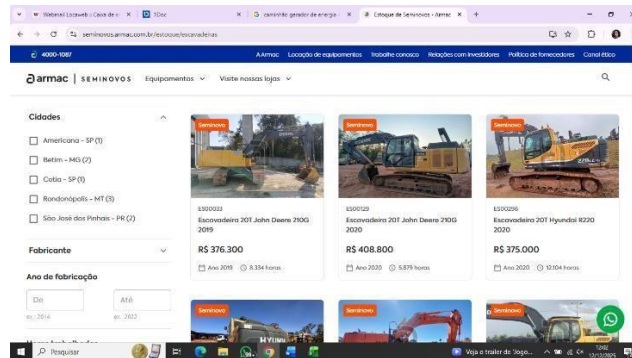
Webmail Locaweb :: Caixa de e | TOTVS | caminhão gerador de energia | Estoque de Seminovos - Armac | +

seminovos.armac.com.br/estoque/escavadeiras

4000-1087

A Armac Locação de equipamentos Trabalhe conosco Relações com investidores Política de fornecedores Canal ético

armac | SEMINOVOS Equipamentos Visite nossas lojas

Cidades

Americana - SP (1)

Betim - MG (2)

Cotia - SP (1)

Rondonópolis - MT (3)

São José dos Pinhais - PR (2)

Fabricante

Ano de fabricação

De
ex: 2014

Até
ex: 2022

Seminovo

ES00033

Escavadeira 20T John Deere 210G 2019

R$ 376.300

Ano 2019 8.334 horas

Seminovo

ES00129

Escavadeira 20T John Deere 210G 2020

R$ 408.800

Ano 2020 5.879 horas

Seminovo

ES00256

Escavadeira 20T Hyundai R220 2020

R$ 375.000

Ano 2020 12.104 horas

Seminovo

Seminovo

Seminovo

Pesquisar

Veja o trailer do 'Jogo...

12:02
13/12/2024